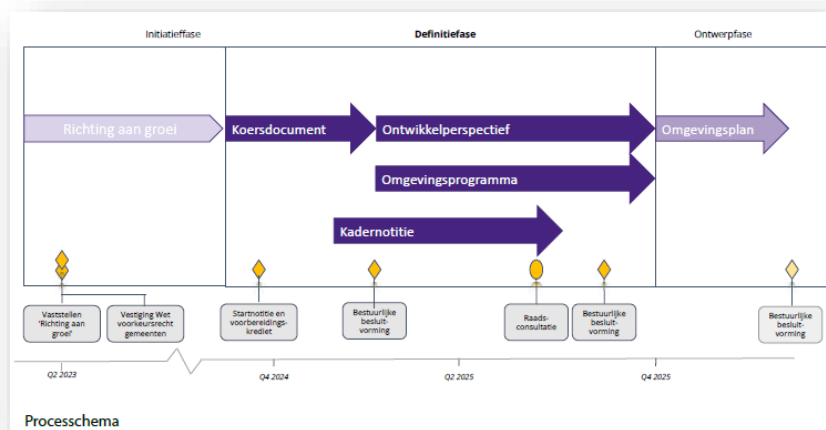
Initiatieffase

Definitiefase

Ontwerpfase

Richting aan groei

Koersdocument

Ontwikkelperspectief

Omgevingsplan

Omgevingsprogramma

Kadernotitie

Vaststellen 'Richting aan groei'

Vestiging Wet voorkeursrecht gemeenten

Startnotitie en voorbereidingskrediet

Bestuurlijke besluitvorming

Raadsconsultatie

Bestuurlijke besluitvorming

Bestuurlijke besluitvorming

Q2 2023

Q4 2024

Q2 2025

Q4 2025

Processchema